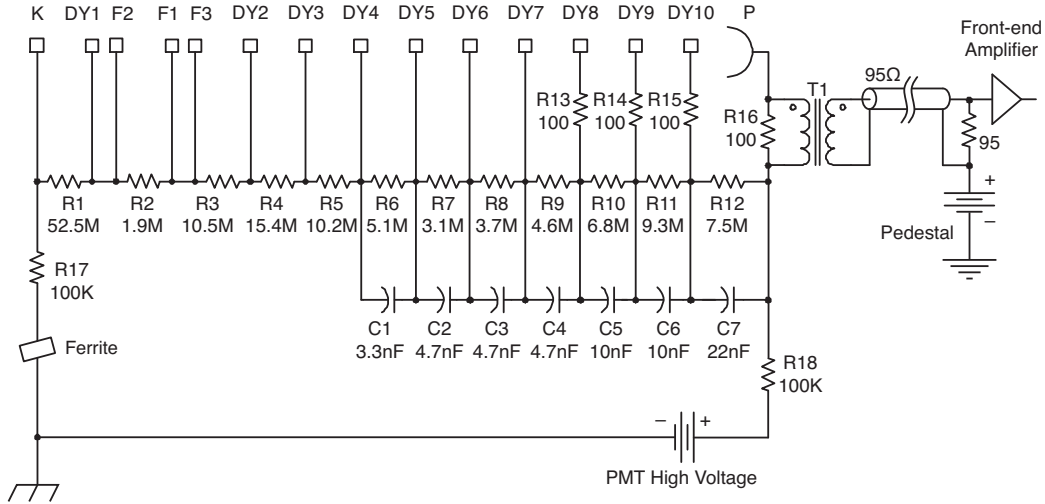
K DY1 F2 F1 F3 DY2 DY3 DY4 DY5 DY6 DY7 DY8 DY9 DY10 P

Front-end Amplifier

R13 100 R14 100 R15 100

R16 100

T1

95Ω

95

+

−

Pedestal

R1 52.5M R2 1.9M R3 10.5M R4 15.4M R5 10.2M R6 5.1M R7 3.1M R8 3.7M R9 4.6M R10 6.8M R11 9.3M R12 7.5M

R17 100K

C1 3.3nF C2 4.7nF C3 4.7nF C4 4.7nF C5 10nF C6 10nF C7 22nF

Ferrite

R18 100K

− +

PMT High Voltage